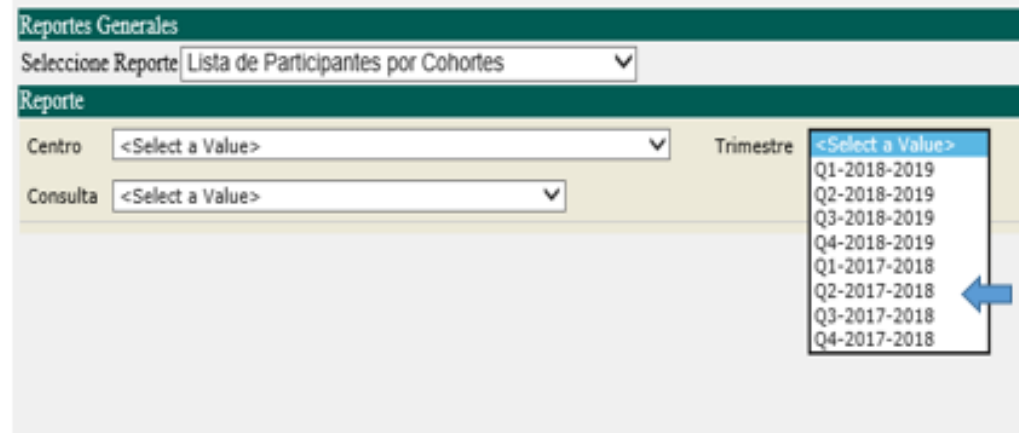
Reportes Generales

Seleccione Reporte Lista de Participantes por Cohortes

Reporte

Centro <Select a Value>

Trimestre <Select a Value>
Q1-2018-2019
Q2-2018-2019
Q3-2018-2019
Q4-2018-2019
Q1-2017-2018
Q2-2017-2018
Q3-2017-2018
Q4-2017-2018

Consulta <Select a Value>